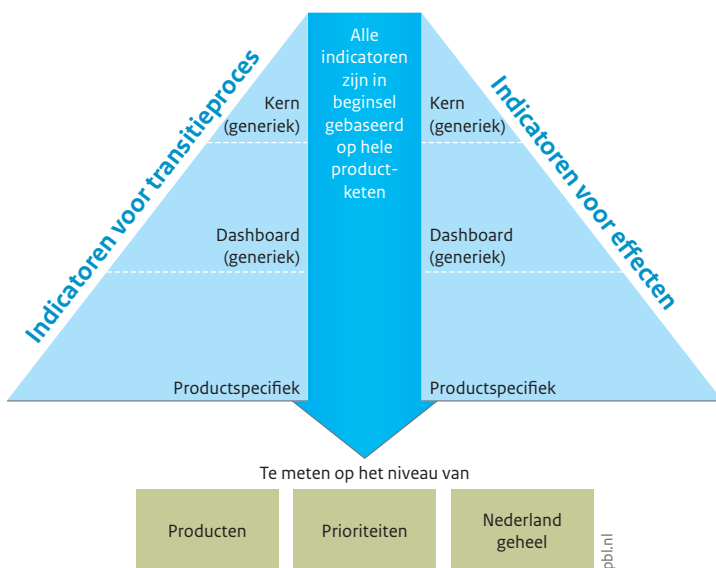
Indicatoren voor transitieproces

Kern (generiek)

Dashboard (generiek)

Productspecifiek

Alle indicatoren zijn in beginsel gebaseerd op hele productketen

Indicatoren voor effecten

Kern (generiek)

Dashboard (generiek)

Productspecifiek

Te meten op het niveau van

Producten

Prioriteiten

Nederland geheel

pbl.nl